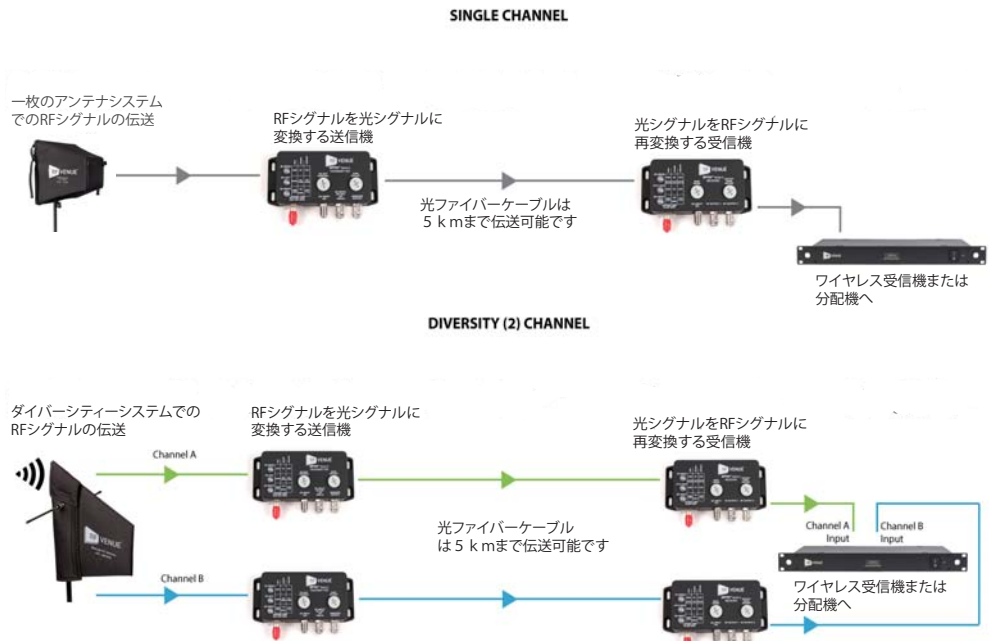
SINGLE CHANNEL

一枚のアンテナシステムでのRFシグナルの伝送

RFシグナルを光シグナルに変換する送信機

光ファイバーケーブルは５ｋｍまで伝送可能です

光シグナルをRFシグナルに再変換する受信機

ワイヤレス受信機または分配機へ

DIVERSITY (2) CHANNEL

ダイバーシティーシステムでのRFシグナルの伝送

Channel A

Channel B

RFシグナルを光シグナルに変換する送信機

光ファイバーケーブルは５ｋｍまで伝送可能です

光シグナルをRFシグナルに再変換する受信機

Channel A Input

Channel B Input

ワイヤレス受信機または分配機へ